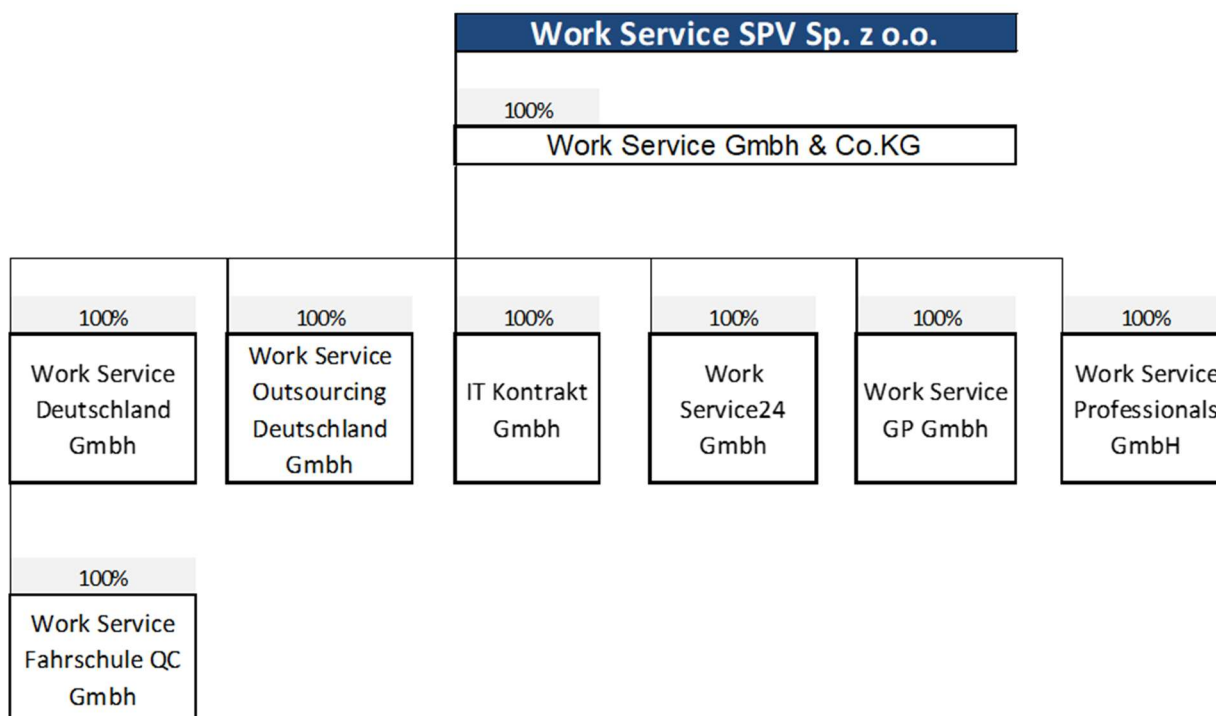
Work Service SPV Sp. z o.o.

100%

Work Service Gmbh & Co.KG

100%

Work Service Deutschland Gmbh

100%

Work Service Outsourcing Deutschland Gmbh

100%

IT Kontrakt Gmbh

100%

Work Service24 Gmbh

100%

Work Service GP Gmbh

100%

Work Service Professionals GmbH

100%

Work Service Fahrschule QC Gmbh